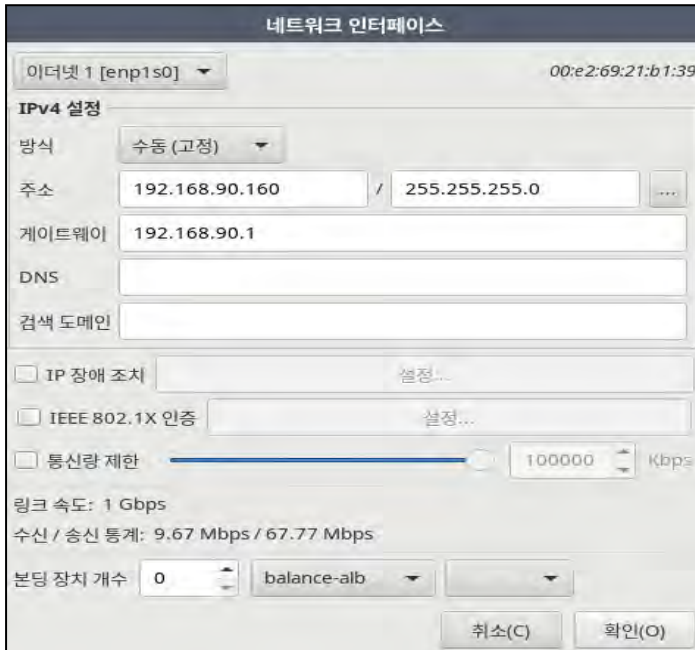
네트워크 인터페이스

이더넷 1 [enp1s0]

00:e2:69:21:b1:39

IPv4 설정

방식 수동 (고정)

주소 192.168.90.160 / 255.255.255.0 ...

게이트웨이 192.168.90.1

DNS

검색 도메인

IP 장애 조치 설정...

IEEE 802.1X 인증 설정...

통신량 제한 100000 Kbps

링크 속도: 1 Gbps

수신 / 송신 통계: 9.67 Mbps / 67.77 Mbps

본딩 장치 개수 0 balance-alb

취소(C) 확인(O)